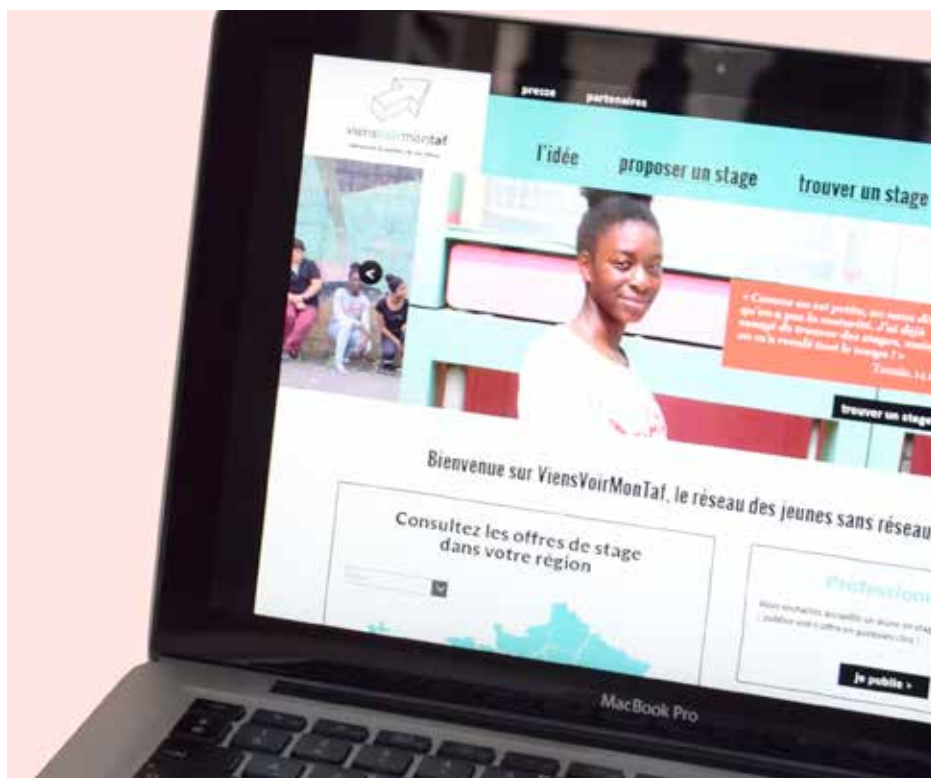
presse partenaires

ViensVoirMonTaf
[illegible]

l'idée proposer un stage trouver un stage

« Comme on est petits, on nous dit qu'on n'a pas le contact. J'ai déjà essayé de trouver des stages, mais on m'a renvoyé tout le temps ! »
Tenin, 14 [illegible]

trouver un stage

Bienvenue sur ViensVoirMonTaf, le réseau des jeunes sans réseau

Consultez les offres de stage dans votre région

Profession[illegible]

Vous souhaitez accueillir un élève en stage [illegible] publiez votre offre en quelques clics !

Je publie >

MacBook Pro